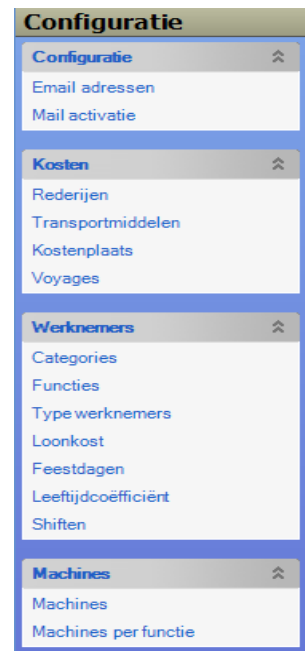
Configuratie

Configuratie

Email adressen

Mail activatie

Kosten

Rederijen

Transportmiddelen

Kostenplaats

Voyages

Werknemers

Categories

Functies

Type werknemers

Loonkost

Feestdagen

Leeftijdcoëfficiënt

Shiften

Machines

Machines

Machines per functie